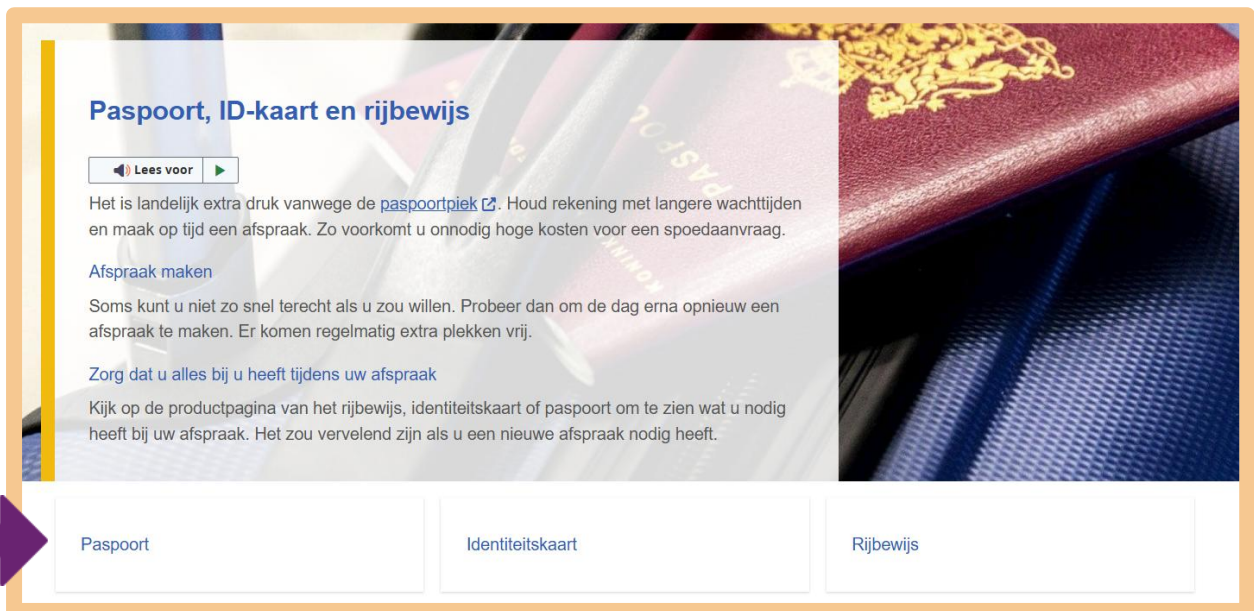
Paspoort, ID-kaart en rijbewijs

Lees voor

Het is landelijk extra druk vanwege de paspoortpiek. Houd rekening met langere wachttijden en maak op tijd een afspraak. Zo voorkomt u onnodig hoge kosten voor een spoedaanvraag.

Afspraak maken

Soms kunt u niet zo snel terecht als u zou willen. Probeer dan om de dag erna opnieuw een afspraak te maken. Er komen regelmatig extra plekken vrij.

Zorg dat u alles bij u heeft tijdens uw afspraak

Kijk op de productpagina van het rijbewijs, identiteitskaart of paspoort om te zien wat u nodig heeft bij uw afspraak. Het zou vervelend zijn als u een nieuwe afspraak nodig heeft.

Paspoort

Identiteitskaart

Rijbewijs